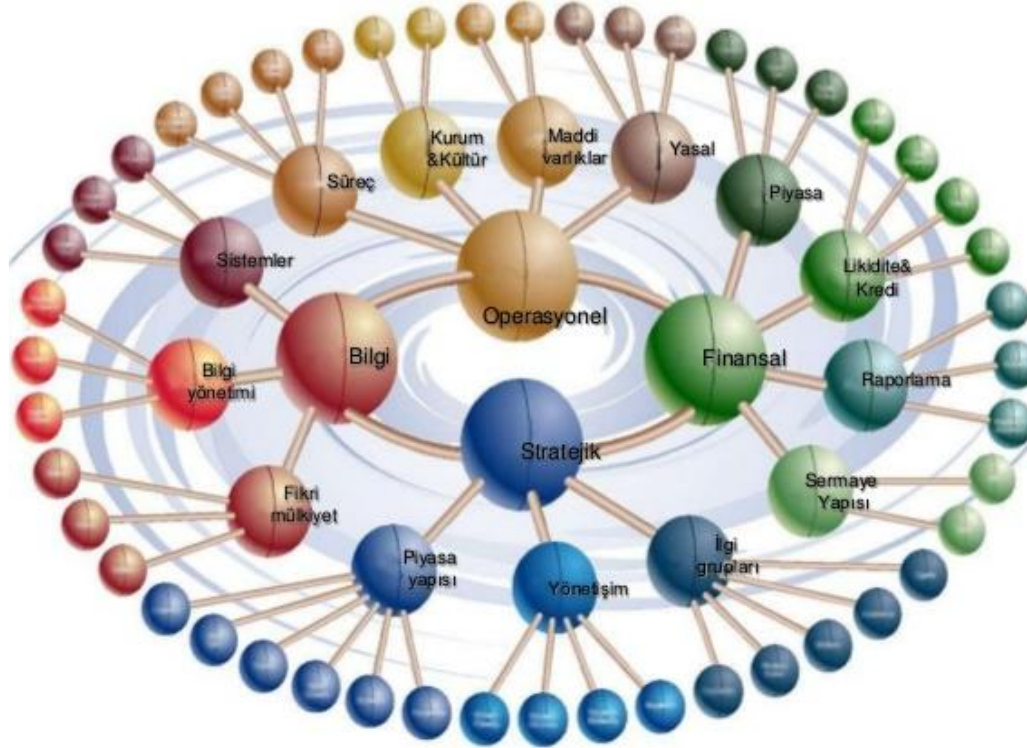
Kurum &Kültür

Maddi varlıklar

Yasal

Süreç

Piyasa

Sistemler

Likidite& Kredi

Operasyonel

Bilgi

Finansal

Bilgi yönetimi

Raporlama

Stratejik

Fikri mülkiyet

Sermaye Yapısı

Piyasa yapısı

İlgi grupları

Yönetişim